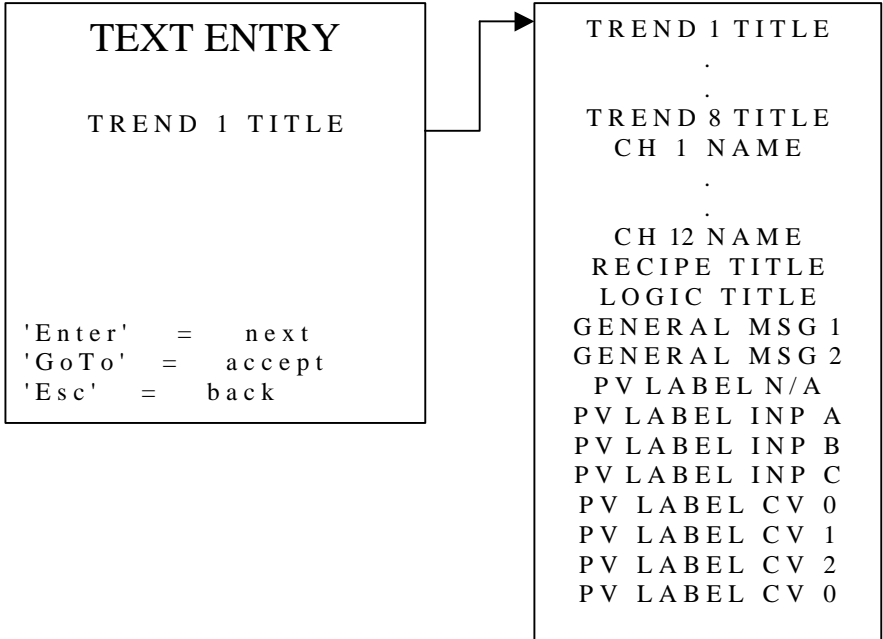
TEXT ENTRY

TREND 1 TITLE

'Enter' = next
'GoTo' = accept
'Esc' = back

TREND 1 TITLE
.
.
TREND 8 TITLE
CH 1 NAME
.
.
CH 12 NAME
RECIPE TITLE
LOGIC TITLE
GENERAL MSG 1
GENERAL MSG 2
PV LABEL N/A
PV LABEL INP A
PV LABEL INP B
PV LABEL INP C
PV LABEL CV 0
PV LABEL CV 1
PV LABEL CV 2
PV LABEL CV 0